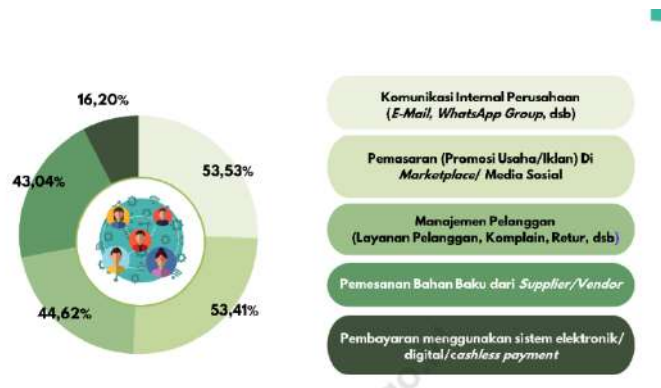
16,20%

53,53%

43,04%

44,62%

53,41%

Komunikasi Internal Perusahaan (E-Mail, WhatsApp Group, dsb)

Pemasaran (Promosi Usaha/Iklan) Di Marketplace/ Media Sosial

Manajemen Pelanggan (Layanan Pelanggan, Komplain, Retur, dsb)

Pemesanan Bahan Baku dari Supplier/Vendor

Pembayaran menggunakan sistem elektronik/ digital/cashless payment